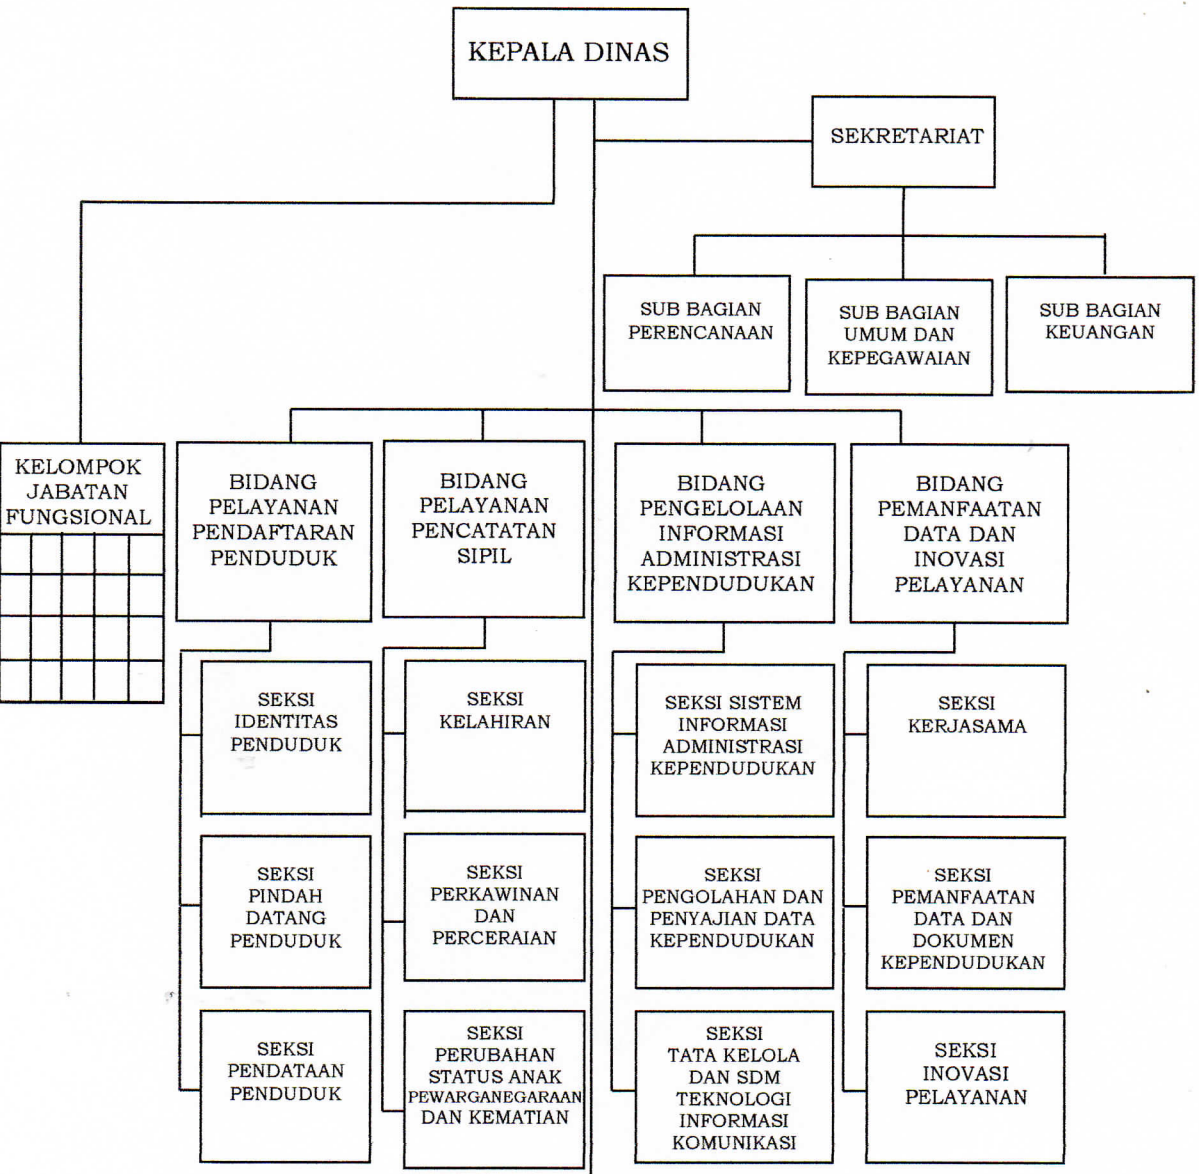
KEPALA DINAS

SEKRETARIAT

SUB BAGIAN PERENCANAAN

SUB BAGIAN UMUM DAN KEPEGAWAIAN

SUB BAGIAN KEUANGAN

KELOMPOK JABATAN FUNGSIONAL

BIDANG PELAYANAN PENDAFTARAN PENDUDUK

BIDANG PELAYANAN PENCATATAN SIPIL

BIDANG PENGELOLAAN INFORMASI ADMINISTRASI KEPENDUDUKAN

BIDANG PEMANFAATAN DATA DAN INOVASI PELAYANAN

SEKSI IDENTITAS PENDUDUK

SEKSI PINDAH DATANG PENDUDUK

SEKSI PENDATAAN PENDUDUK

SEKSI KELAHIRAN

SEKSI PERKAWINAN DAN PERCERAIAN

SEKSI PERUBAHAN STATUS ANAK PEWARGANEGARAAN DAN KEMATIAN

SEKSI SISTEM INFORMASI ADMINISTRASI KEPENDUDUKAN

SEKSI PENGOLAHAN DAN PENYAJIAN DATA KEPENDUDUKAN

SEKSI TATA KELOLA DAN SDM TEKNOLOGI INFORMASI KOMUNIKASI

SEKSI KERJASAMA

SEKSI PEMANFAATAN DATA DAN DOKUMEN KEPENDUDUKAN

SEKSI INOVASI PELAYANAN